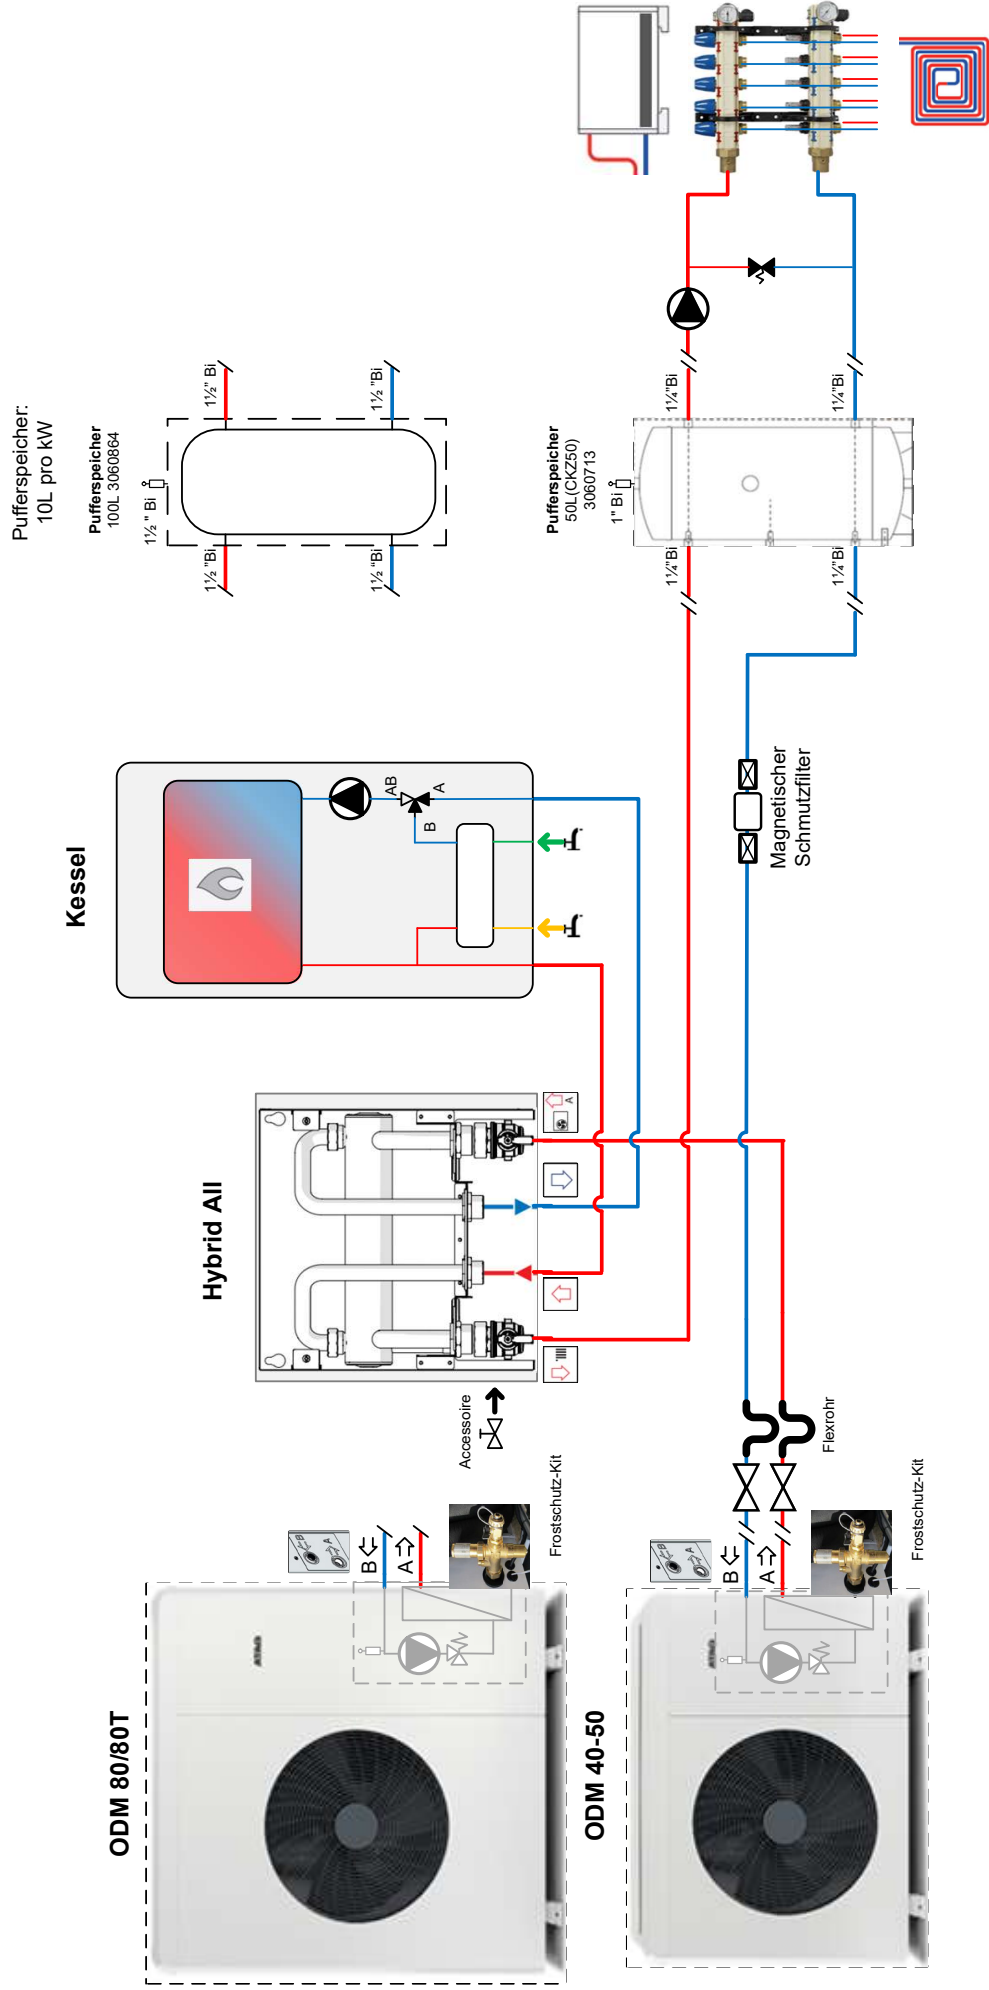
Pufferspeicher:
10L pro kW

Pufferspeicher
100L 3060864

1½ " Bi

1½" Bi

1½ "Bi

1½ "Bi

1½ "Bi

Pufferspeicher
50L(CKZ50)
3060713

1" Bi

1¼"Bi

1¼"Bi

1¼"Bi

1¼"Bi

Kessel

AB

A

B

Magnetischer
Schmutzfilter

Hybrid All

Accessoire

Flexrohr

Frostschutz-Kit

Frostschutz-Kit

B

A

B

A

ODM 80/80T

ODM 40-50